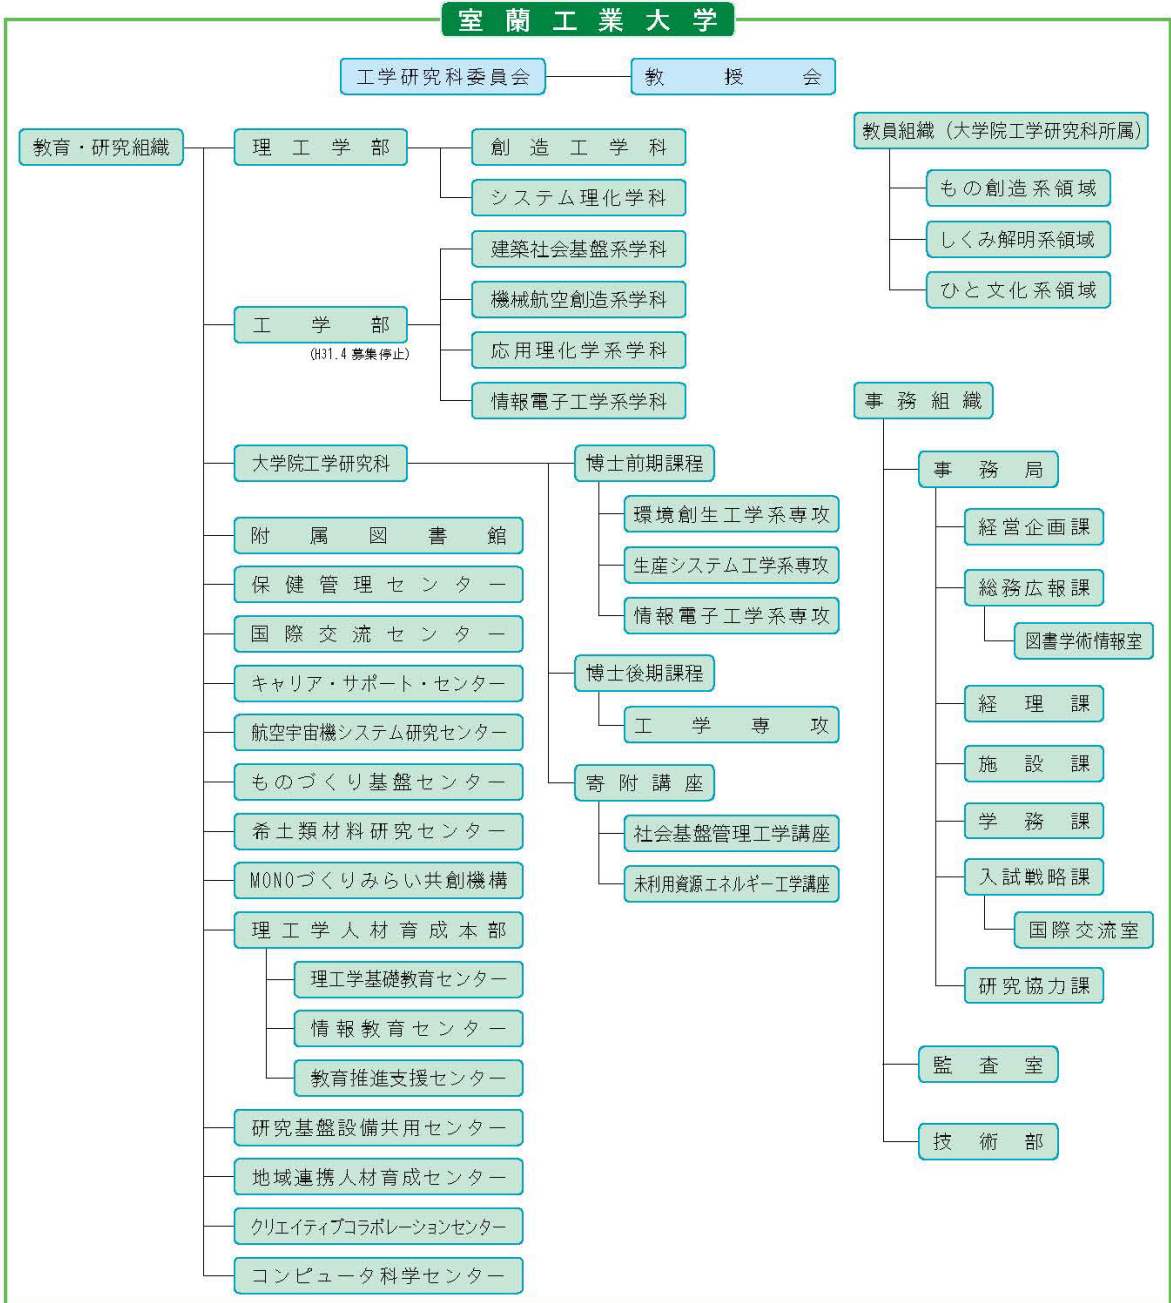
室蘭工業大学

工学研究科委員会
教授会

教育・研究組織

理工学部
創造工学科
システム理化学科

建築社会基盤系学科
機械航空創造系学科
工学部
(H31.4 募集停止)
応用理化学系学科
情報電子工学系学科

大学院工学研究科
博士前期課程
環境創生工学系専攻
生産システム工学系専攻
情報電子工学系専攻
博士後期課程
工学専攻
寄附講座
社会基盤管理工学講座
未利用資源エネルギー工学講座

附属図書館
保健管理センター
国際交流センター
キャリア・サポート・センター
航空宇宙機システム研究センター
ものづくり基盤センター
希土類材料研究センター
MONOづくりみらい共創機構
理工学人材育成本部
理工学基礎教育センター
情報教育センター
教育推進支援センター
研究基盤設備共用センター
地域連携人材育成センター
クリエイティブコラボレーションセンター
コンピュータ科学センター

教員組織（大学院工学研究科所属）
もの創造系領域
しくみ解明系領域
ひと文化系領域

事務組織
事務局
経営企画課
総務広報課
図書学術情報室
経理課
施設課
学務課
入試戦略課
国際交流室
研究協力課
監査室
技術部